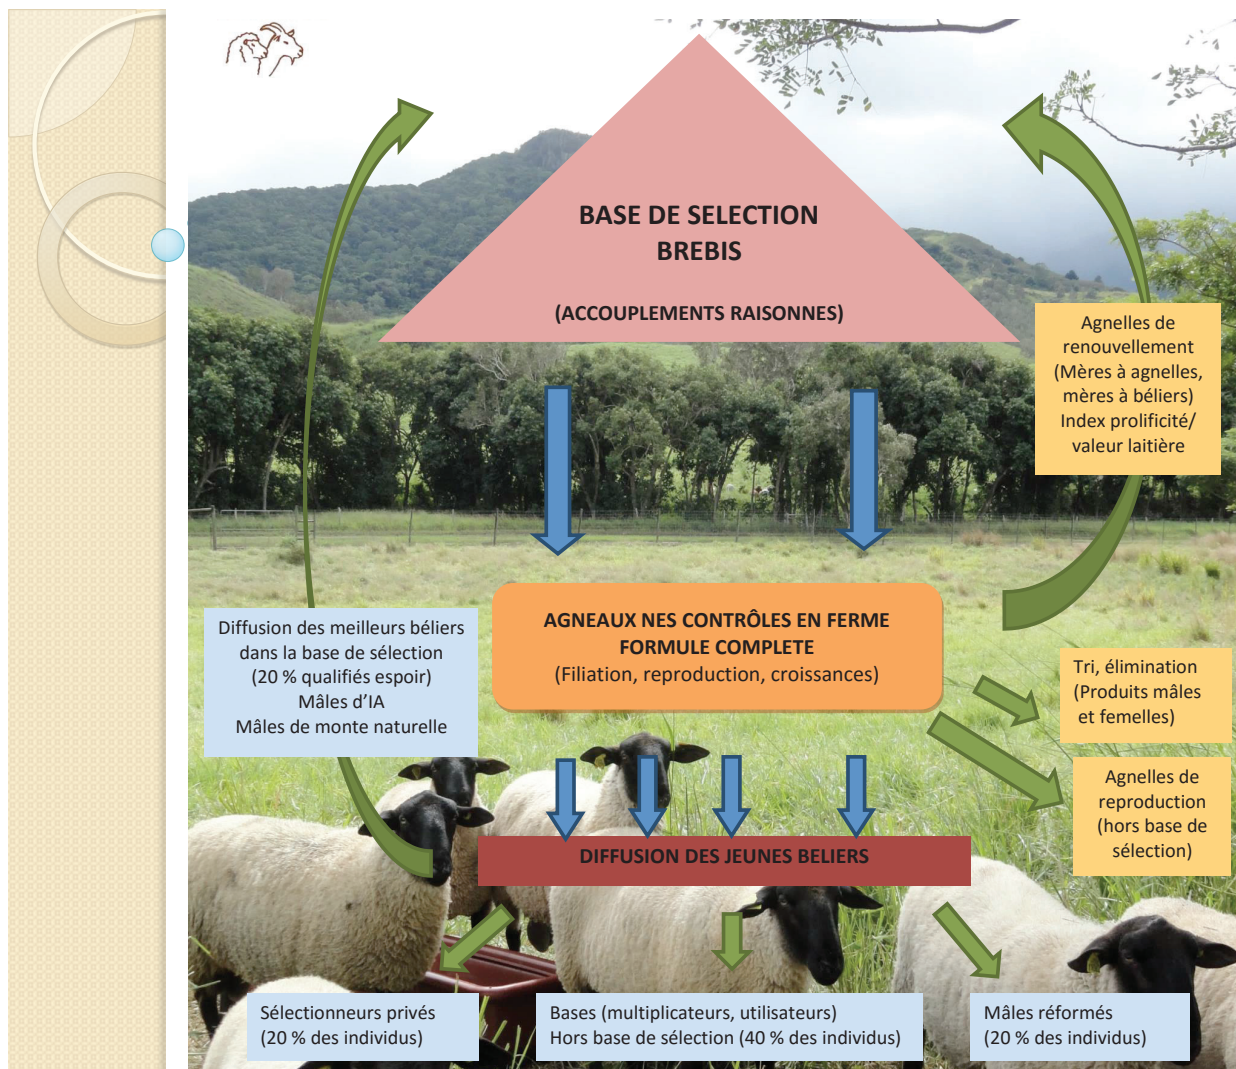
BASE DE SELECTION
BREBIS

(ACCOUPLEMENTS RAISONNES)

Agnelles de renouvellement (Mères à agnelles, mères à béliers) Index prolificité/ valeur laitière

AGNEAUX NES CONTRÔLES EN FERME
FORMULE COMPLETE
(Filiation, reproduction, croissances)

Diffusion des meilleurs béliers dans la base de sélection (20 % qualifiés espoir) Mâles d'IA Mâles de monte naturelle

Tri, élimination (Produits mâles et femelles)

Agnelles de reproduction (hors base de sélection)

DIFFUSION DES JEUNES BELIERS

Sélectionneurs privés (20 % des individus)

Bases (multiplicateurs, utilisateurs) Hors base de sélection (40 % des individus)

Mâles réformés (20 % des individus)